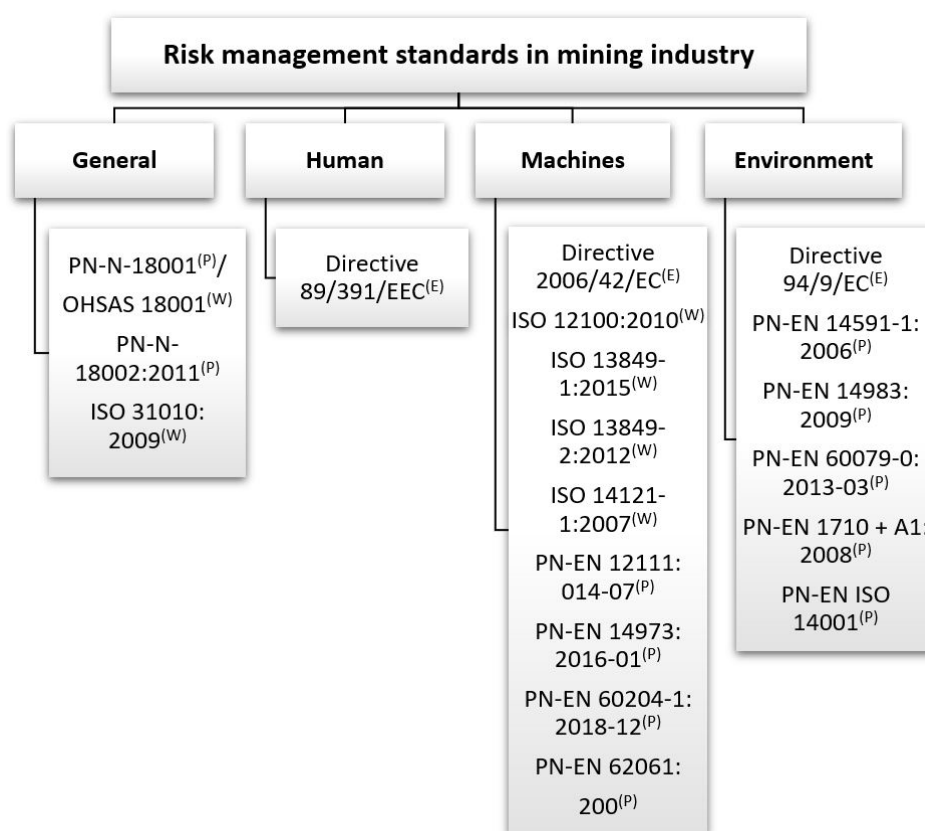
Risk management standards in mining industry

General

PN-N-18001$^{(P)}$/ OHSAS 18001$^{(W)}$

PN-N-18002:2011$^{(P)}$

ISO 31010: 2009$^{(W)}$

Human

Directive 89/391/EEC$^{(E)}$

Machines

Directive 2006/42/EC$^{(E)}$

ISO 12100:2010$^{(W)}$

ISO 13849-1:2015$^{(W)}$

ISO 13849-2:2012$^{(W)}$

ISO 14121-1:2007$^{(W)}$

PN-EN 12111: 014-07$^{(P)}$

PN-EN 14973: 2016-01$^{(P)}$

PN-EN 60204-1: 2018-12$^{(P)}$

PN-EN 62061: 200$^{(P)}$

Environment

Directive 94/9/EC$^{(E)}$

PN-EN 14591-1: 2006$^{(P)}$

PN-EN 14983: 2009$^{(P)}$

PN-EN 60079-0: 2013-03$^{(P)}$

PN-EN 1710 + A1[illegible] 2008$^{(P)}$

PN-EN ISO 14001$^{(P)}$